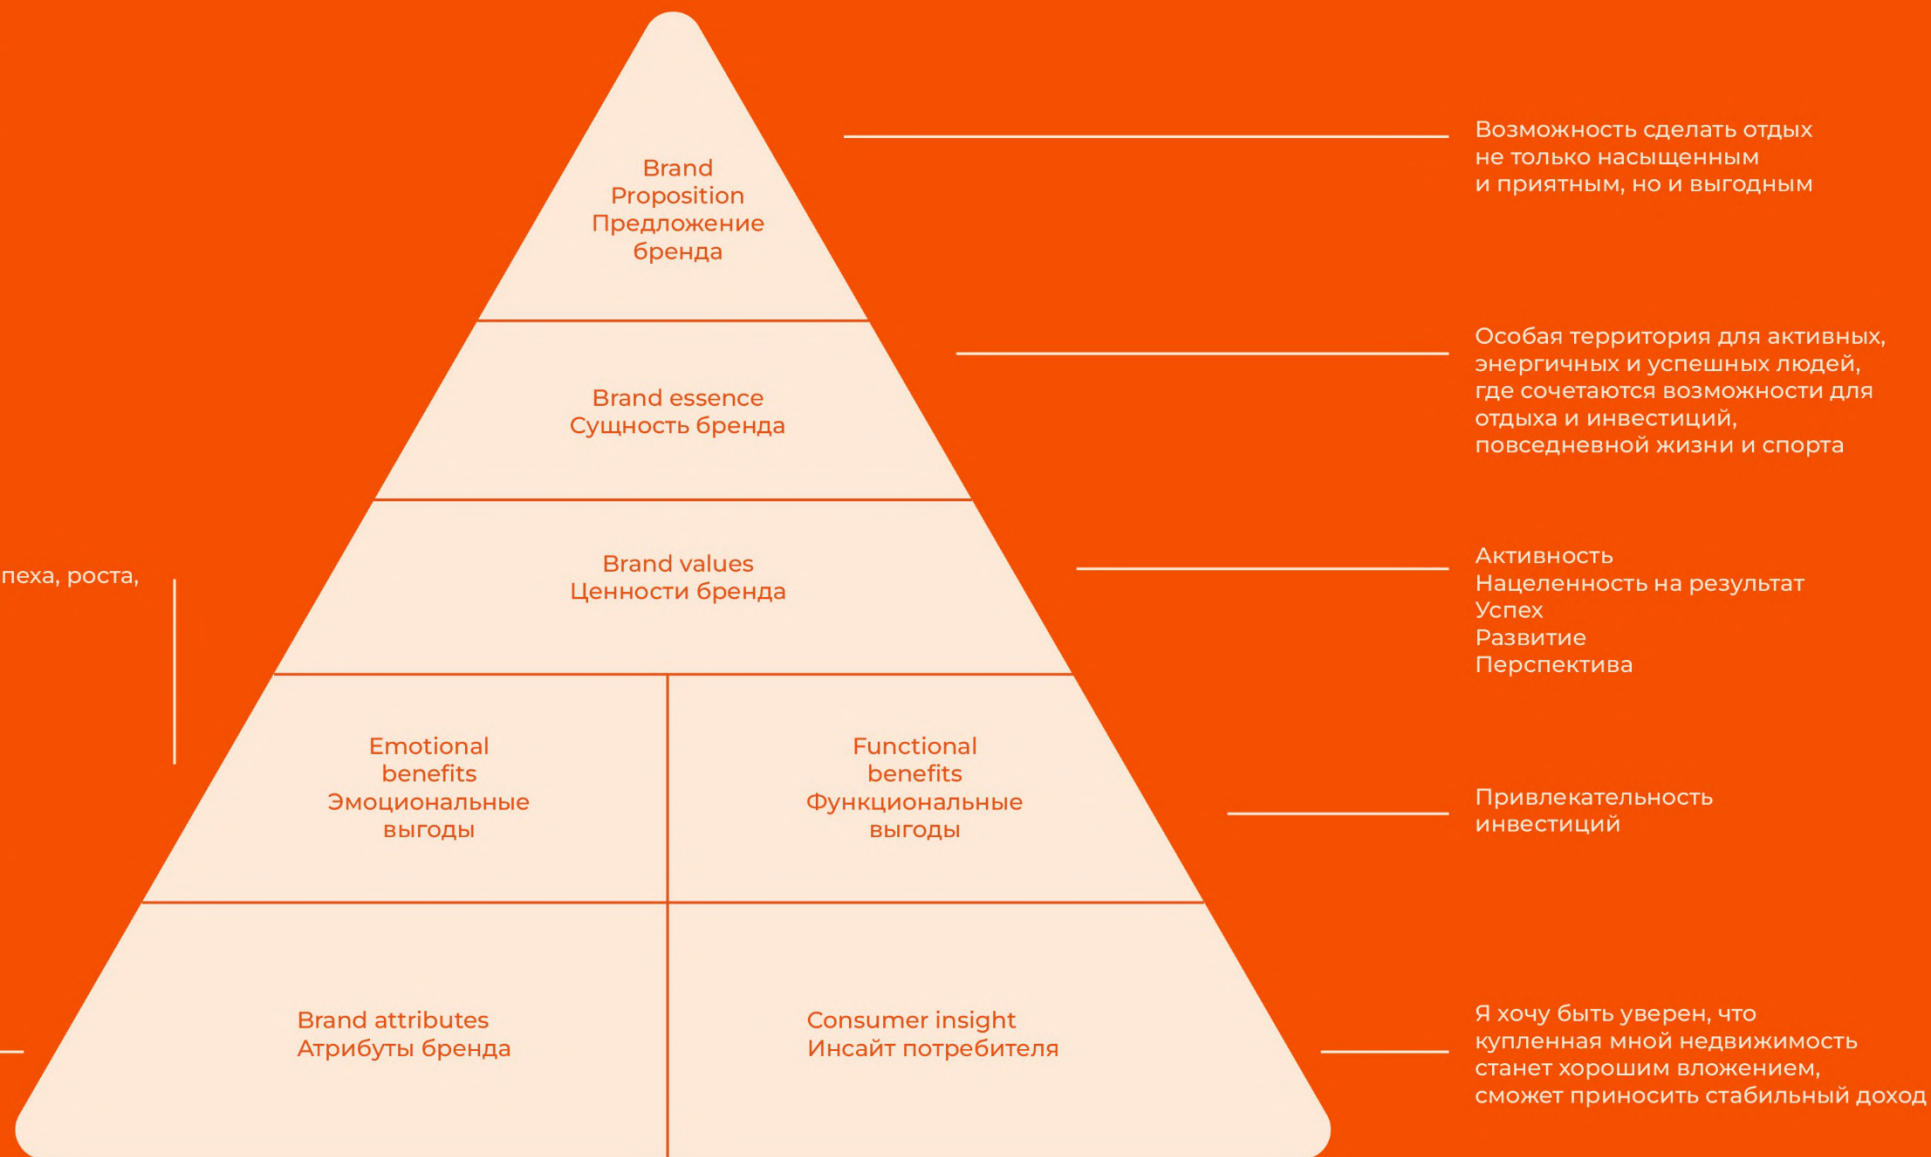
пеха, роста,

Brand Proposition
Предложение бренда

Brand essence
Сущность бренда

Brand values
Ценности бренда

Emotional benefits
Эмоциональные выгоды

Functional benefits
Функциональные выгоды

Brand attributes
Атрибуты бренда

Consumer insight
Инсайт потребителя

Возможность сделать отдых не только насыщенным и приятным, но и выгодным

Особая территория для активных, энергичных и успешных людей, где сочетаются возможности для отдыха и инвестиций, повседневной жизни и спорта

Активность
Нацеленность на результат
Успех
Развитие
Перспектива

Привлекательность инвестиций

Я хочу быть уверен, что купленная мной недвижимость станет хорошим вложением, сможет приносить стабильный доход